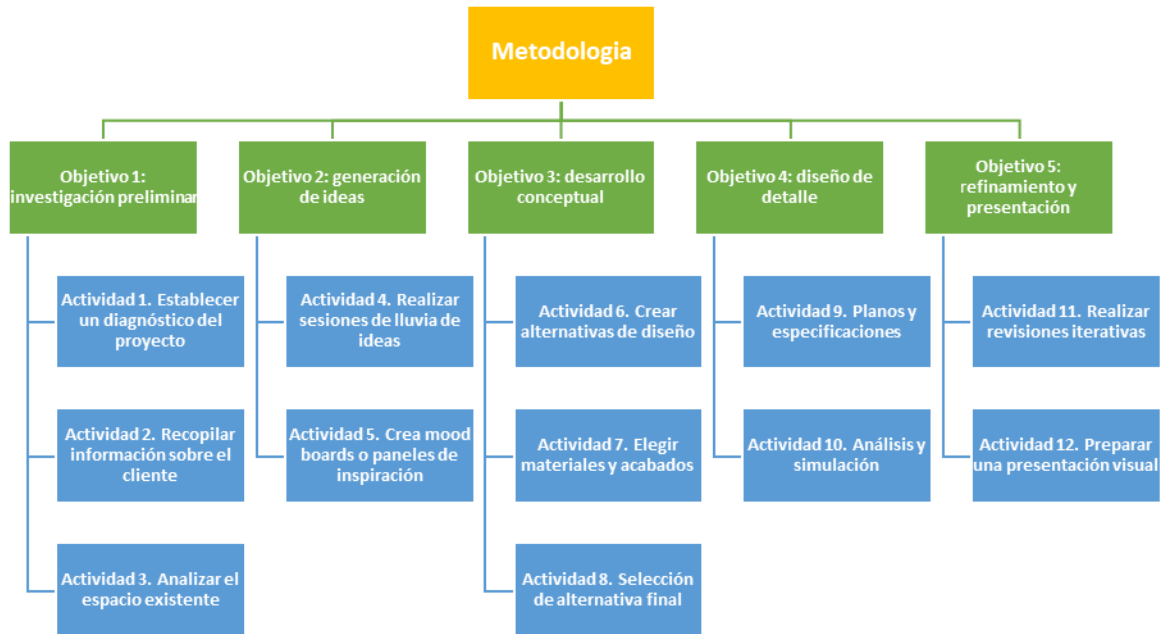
Metodologia

Objetivo 1: investigación preliminar

Actividad 1. Establecer un diagnóstico del proyecto

Actividad 2. Recopilar información sobre el cliente

Actividad 3. Analizar el espacio existente

Objetivo 2: generación de ideas

Actividad 4. Realizar sesiones de lluvia de ideas

Actividad 5. Crea mood boards o paneles de inspiración

Objetivo 3: desarrollo conceptual

Actividad 6. Crear alternativas de diseño

Actividad 7. Elegir materiales y acabados

Actividad 8. Selección de alternativa final

Objetivo 4: diseño de detalle

Actividad 9. Planos y especificaciones

Actividad 10. Análisis y simulación

Objetivo 5: refinamiento y presentación

Actividad 11. Realizar revisiones iterativas

Actividad 12. Preparar una presentación visual